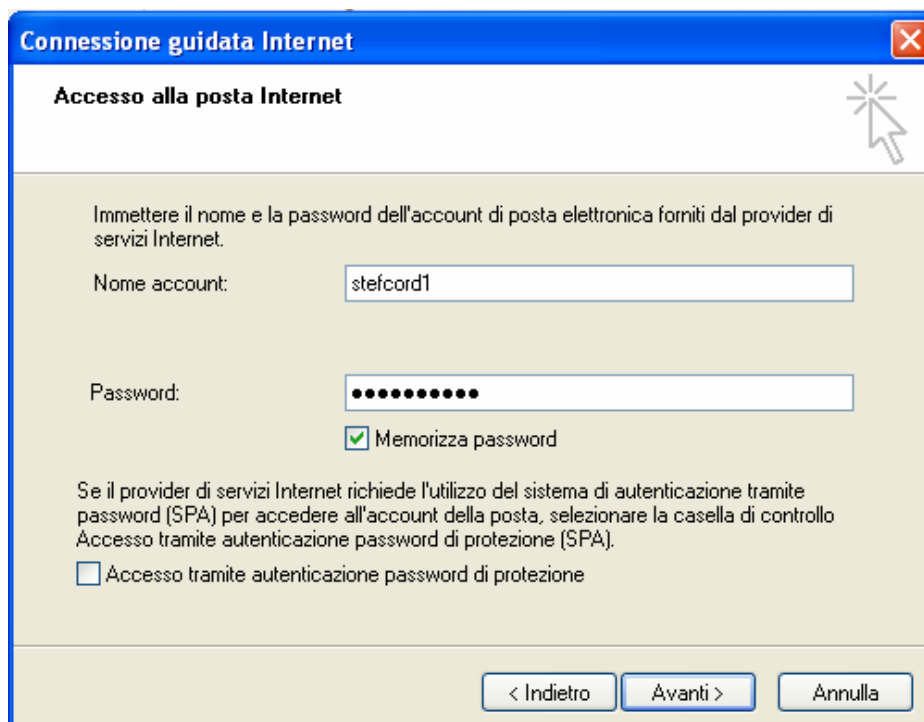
Connessione guidata Internet

Accesso alla posta Internet

Immettere il nome e la password dell'account di posta elettronica forniti dal provider di servizi Internet.

Nome account: stefcord1

Password: ●●●●●●●●●●●

Memorizza password

Se il provider di servizi Internet richiede l'utilizzo del sistema di autenticazione tramite password (SPA) per accedere all'account della posta, selezionare la casella di controllo Accesso tramite autenticazione password di protezione (SPA).

Accesso tramite autenticazione password di protezione

< Indietro | Avanti > | Annulla